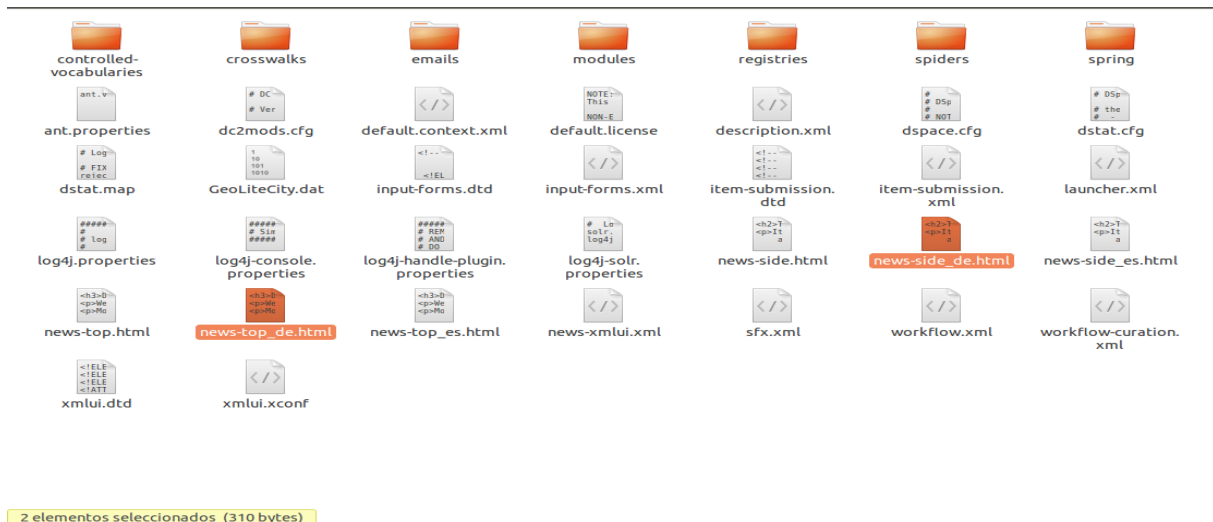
controlled-vocabularies
crosswalks
emails
modules
registries
spiders
spring

ant.v
ant.properties
# DC
# Ver
dc2mods.cfg
default.context.xml
NOTE:
This
NON-E
default.license
description.xml
# DSp
#
# NOT
dspace.cfg
# DSp
# the
# -
dstat.cfg

# Log
# FIX
reiec
dstat.map
1
10
101
1010
GeoLiteCity.dat
<!--
<!EL
input-forms.dtd
input-forms.xml
<!--
<!--
<!--
item-submission.dtd
item-submission.xml
launcher.xml

#####
#
# log
log4j.properties
#####
# Sim
#####
log4j-console.properties
#####
# REM
# AND
# DO
log4j-handle-plugin.properties
# Lo
solr.
log4j
log4j-solr.properties
<h2>T
<p>It
a
news-side.html
<h2>T
<p>It
a
news-side_de.html
<h2>T
<p>It
a
news-side_es.html

<h3>B
<p>We
<p>Mo
news-top.html
<h3>B
<p>We
<p>Mo
news-top_de.html
<h3>B
<p>We
<p>Mo
news-top_es.html
news-xmlui.xml
sfx.xml
workflow.xml
workflow-curation.xml

<!ELE
<!ELE
<!ELE
<!ATT
xmlui.dtd
xmlui.xconf

2 elementos seleccionados (310 bytes)